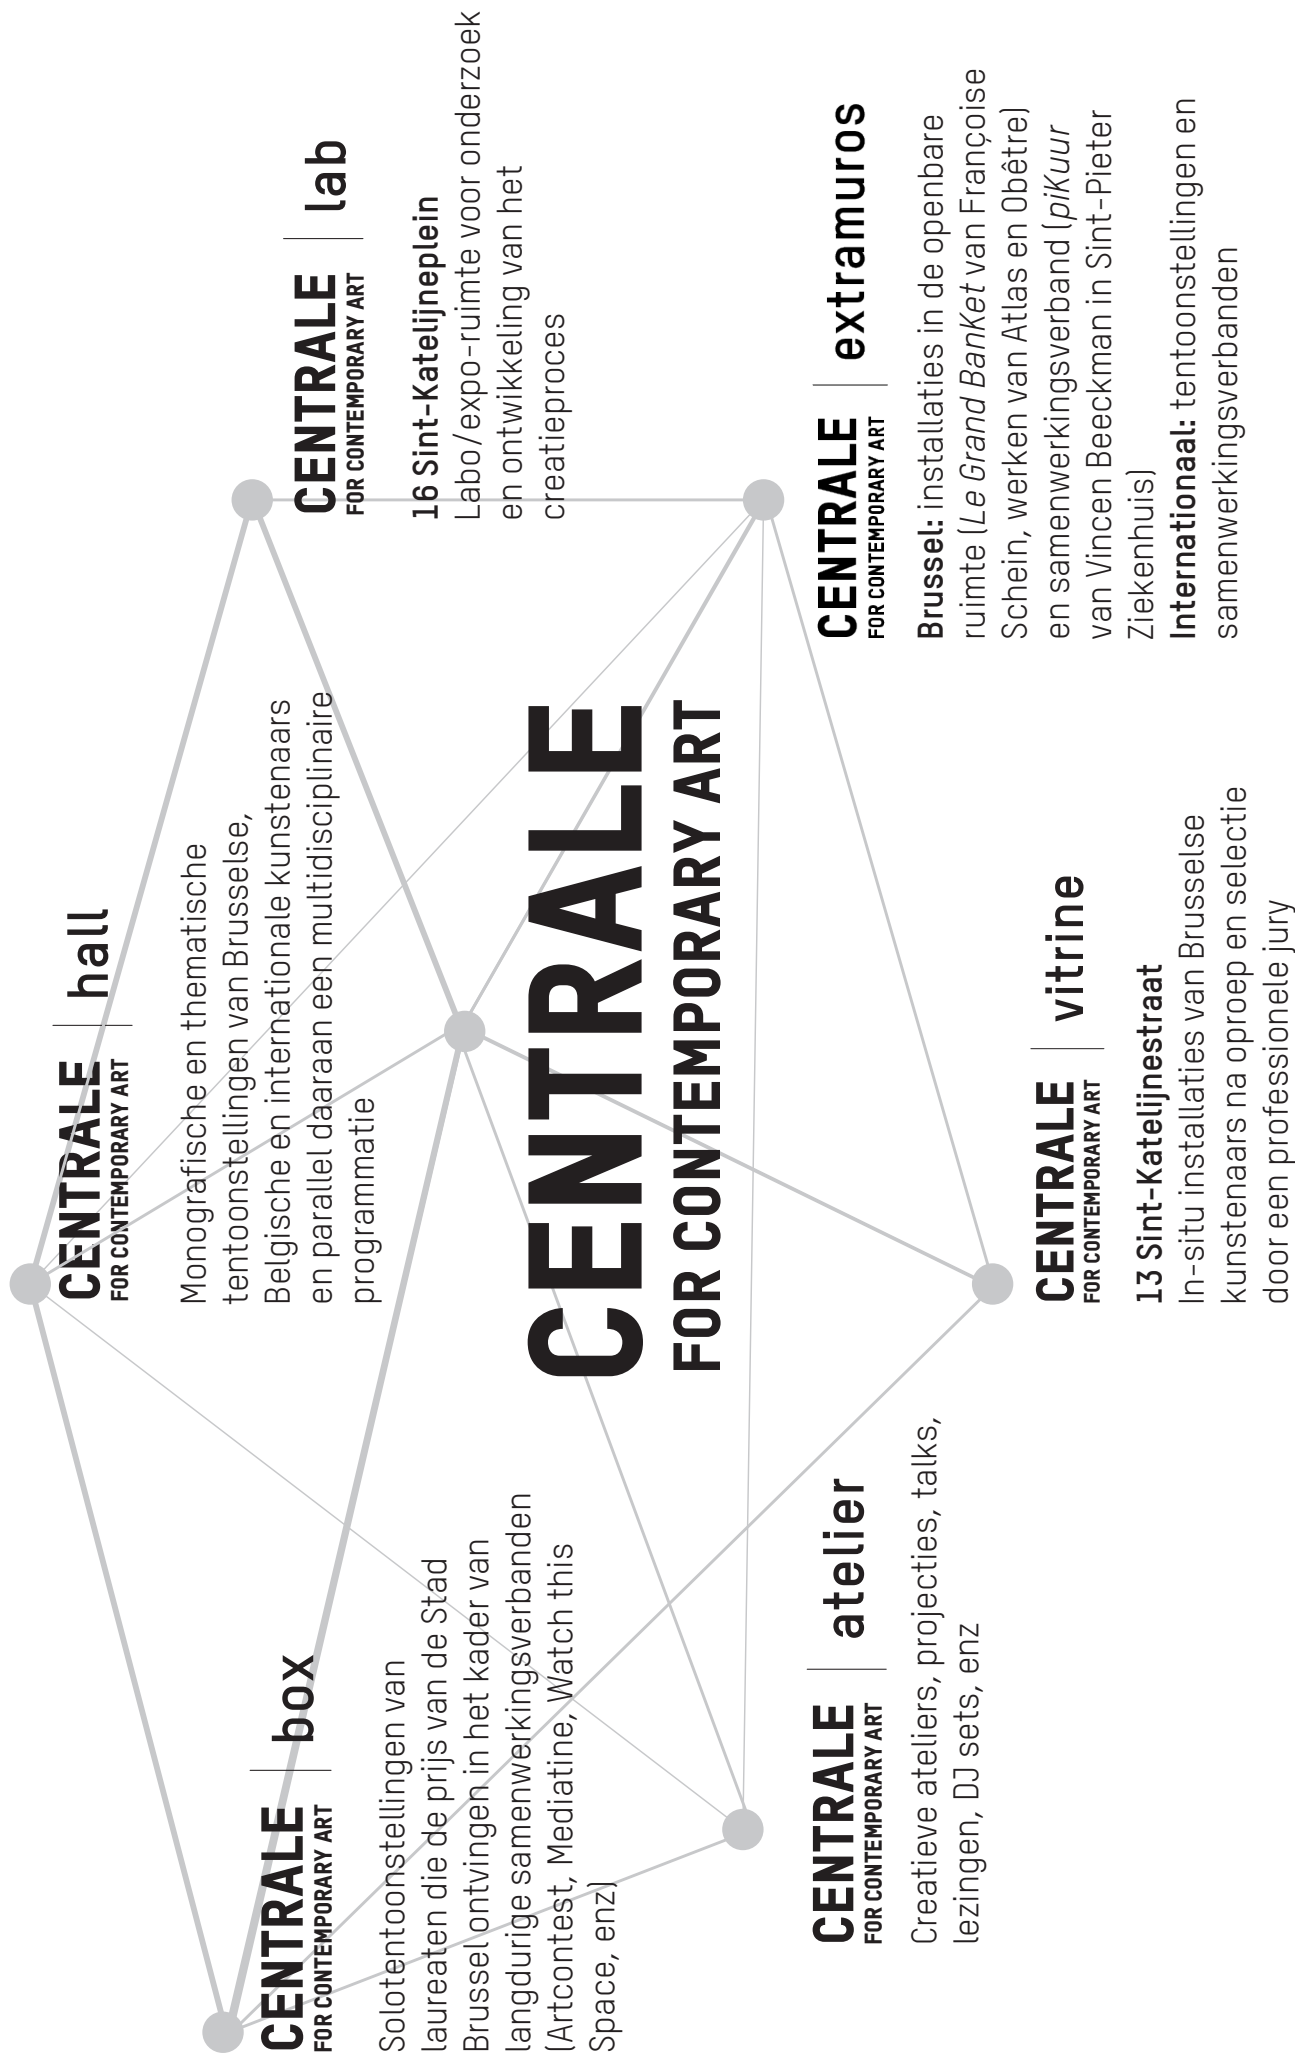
CENTRALE FOR CONTEMPORARY ART | lab

16 Sint-Katelijneplein
Labo/expo-ruimte voor onderzoek en ontwikkeling van het creatieproces

CENTRALE FOR CONTEMPORARY ART | extramuros

**Brussel:** installaties in de openbare ruimte (*Le Grand BanKet* van Françoise Schein, werken van Atlas en Obêtre) en samenwerkingsverband (*piKuur* van Vincen Beeckman in Sint-Pieter Ziekenhuis)
**Internationaal:** tentoonstellingen en samenwerkingsverbanden

CENTRALE FOR CONTEMPORARY ART | hall

Monografische en thematische tentoonstellingen van Brusselse, Belgische en internationale kunstenaars en parallel daaraan een multidisciplinaire programmatie

CENTRALE FOR CONTEMPORARY ART

CENTRALE FOR CONTEMPORARY ART | vitrine

13 Sint-Katelijnestraat
In-situ installaties van Brusselse kunstenaars na oproep en selectie door een professionele jury

CENTRALE FOR CONTEMPORARY ART | box

Solotentoonstellingen van laureaten die de prijs van de Stad Brussel ontvingen in het kader van langdurige samenwerkingsverbanden (Artcontest, Mediatine, Watch this Space, enz)

CENTRALE FOR CONTEMPORARY ART | atelier

Creatieve ateliers, projecties, talks, lezingen, DJ sets, enz